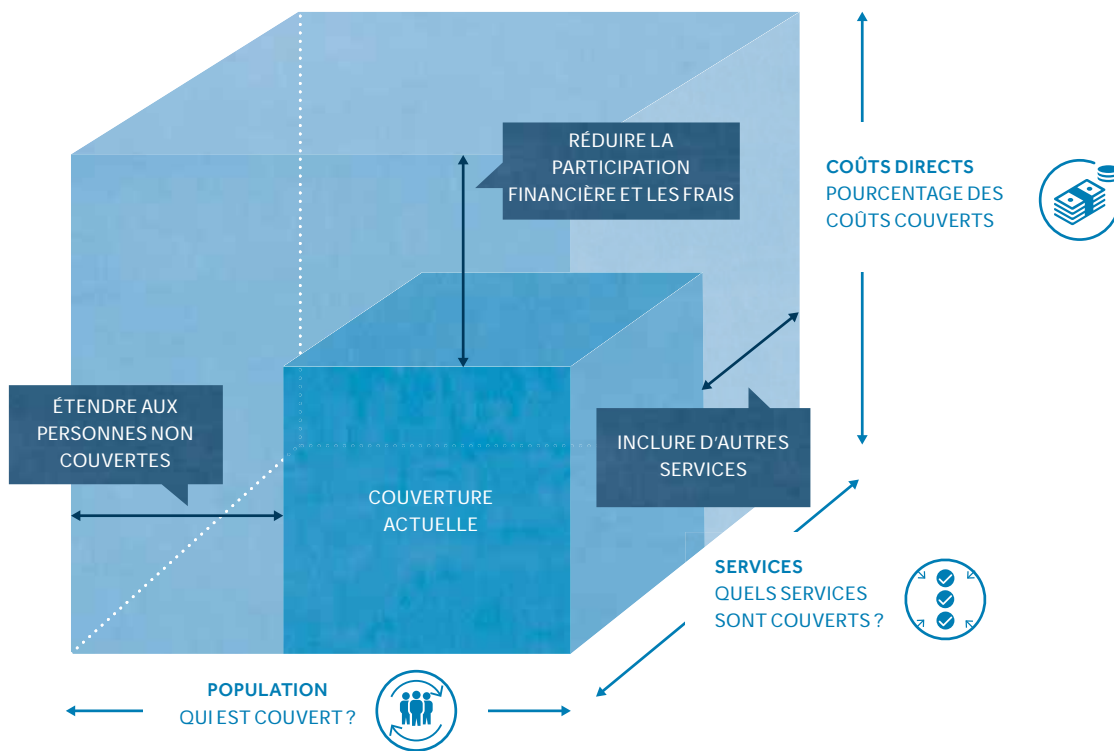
RÉDUIRE LA PARTICIPATION FINANCIÈRE ET LES FRAIS

COÛTS DIRECTS
POURCENTAGE DES COÛTS COUVERTS

ÉTENDRE AUX PERSONNES NON COUVERTES

INCLURE D'AUTRES SERVICES

COUVERTURE ACTUELLE

SERVICES
QUELS SERVICES SONT COUVERTS ?

POPULATION
QUI EST COUVERT ?